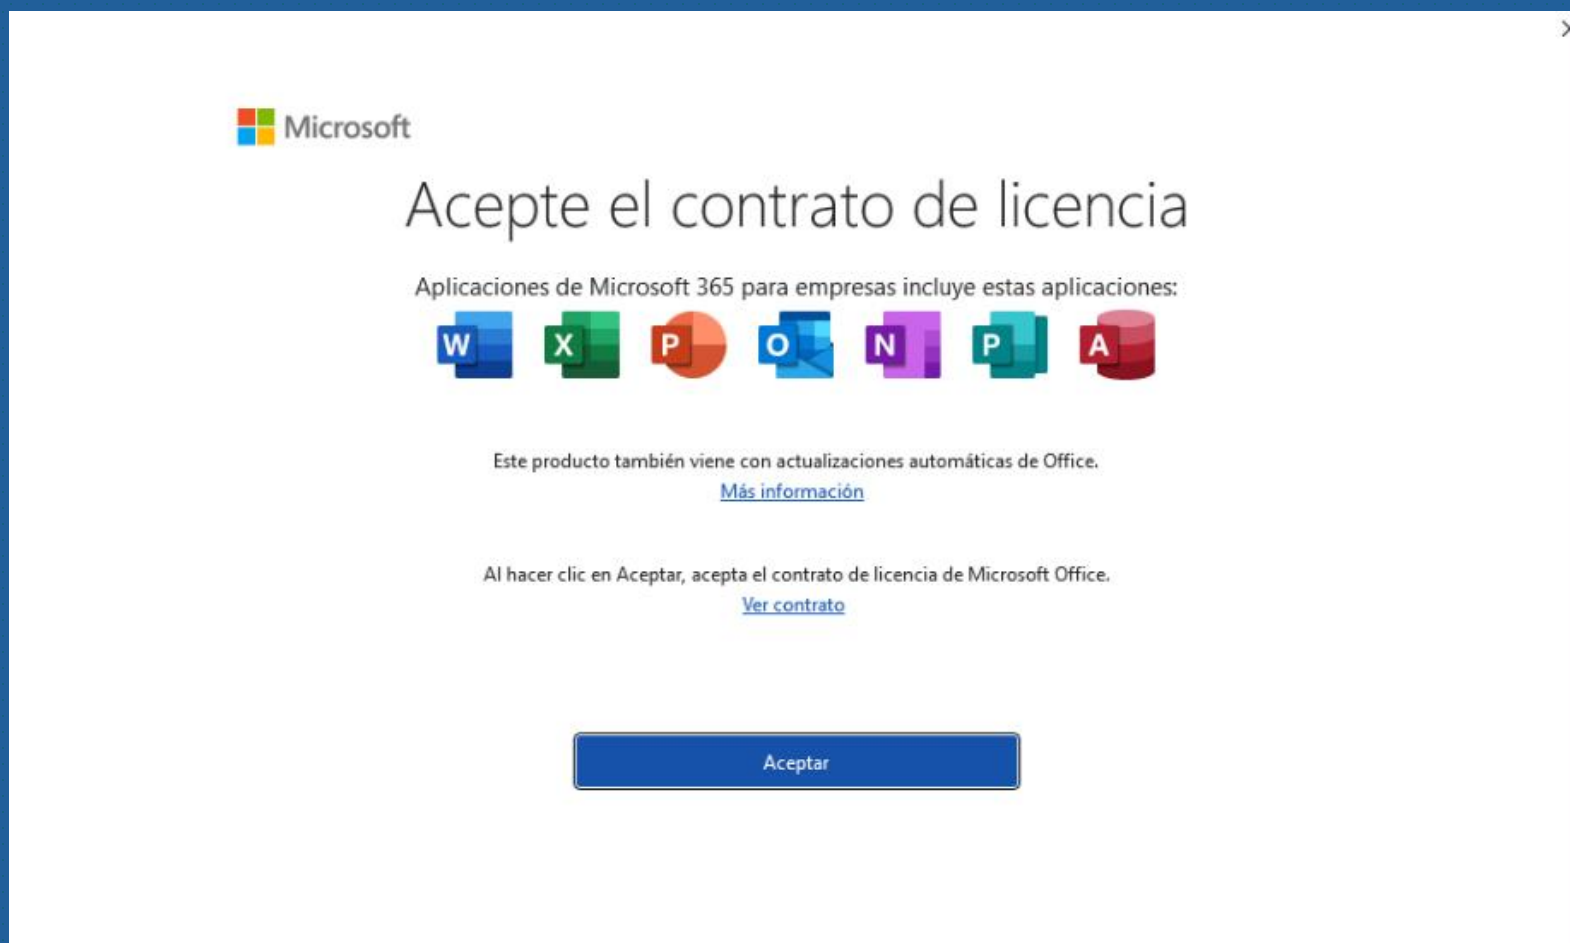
×

Microsoft

Acepte el contrato de licencia

Aplicaciones de Microsoft 365 para empresas incluye estas aplicaciones:

W X P O N P A

Este producto también viene con actualizaciones automáticas de Office.
Más información

Al hacer clic en Aceptar, acepta el contrato de licencia de Microsoft Office.
Ver contrato

Aceptar